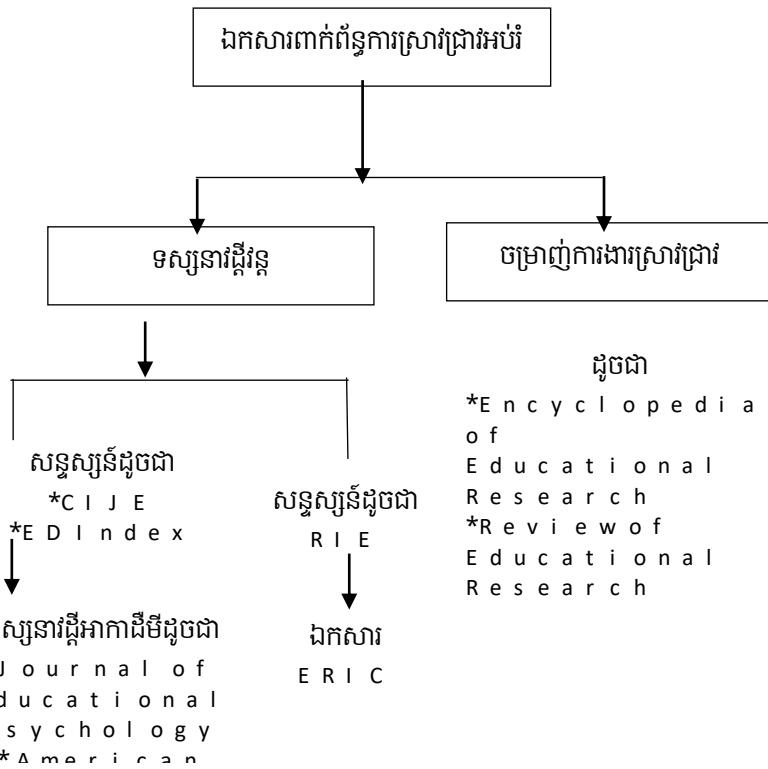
ឯកសារពាក់ព័ន្ធការស្រាវជ្រាវអប់រំ

ទស្សនាវដ្ដីវគ្គ

ចម្រាញ់ការងារស្រាវជ្រាវ

សន្ទស្សន៍ដូចជា
*CIJE
*EDIndex

សន្ទស្សន៍ដូចជា
RIE

ដូចជា
*Encyclopedia of Educational Research
*Reviewof Educational Research

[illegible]ស្សនាវដ្ដីអាកាដឺមីដូចជា
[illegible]Journal of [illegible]ducational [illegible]sychology
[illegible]*American

ឯកសារ
ERIC